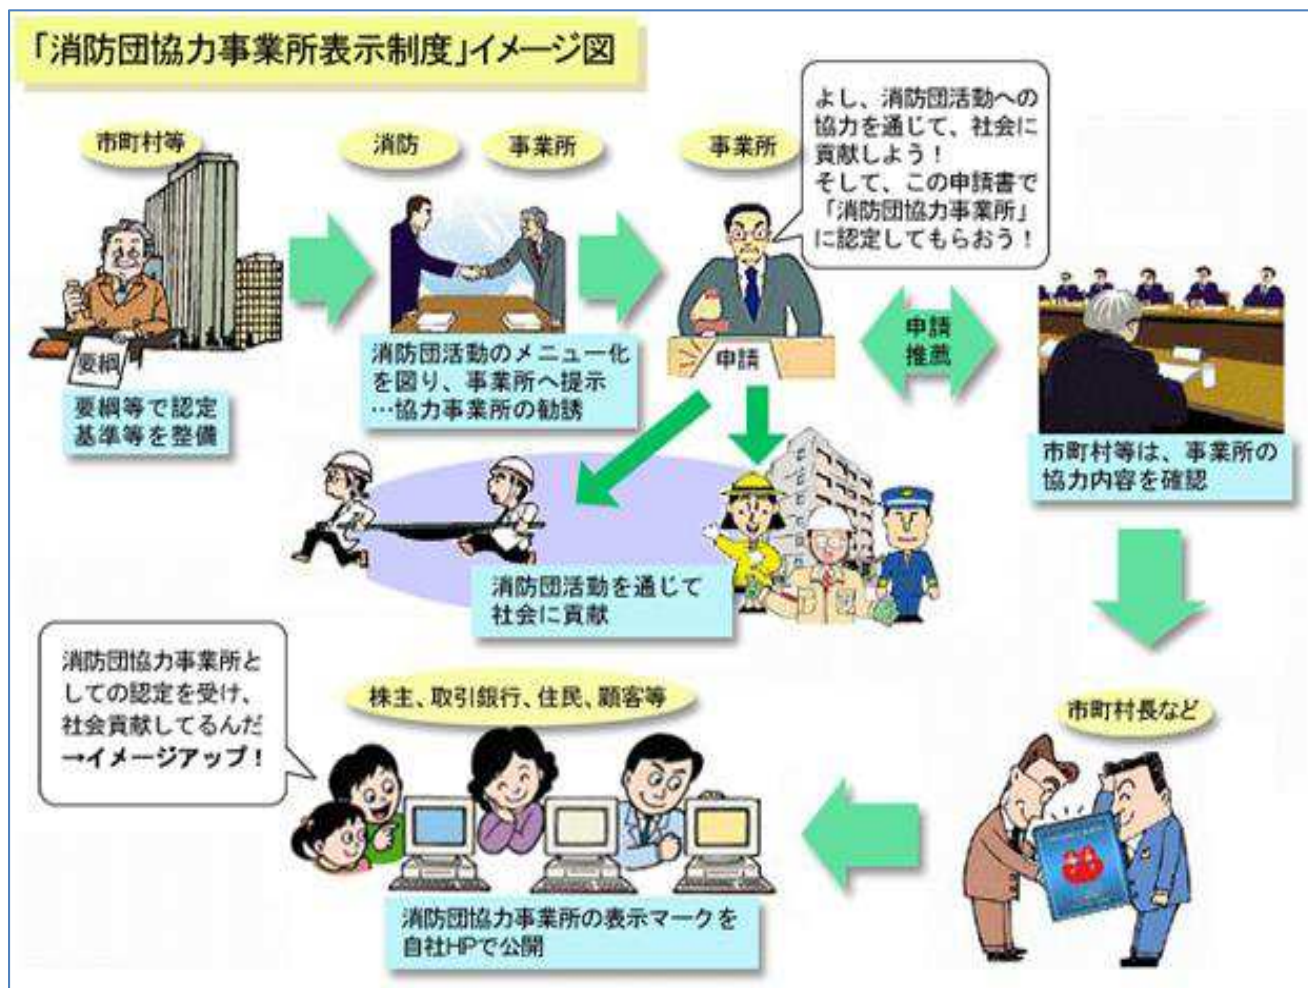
「消防団協力事業所表示制度」イメージ図

市町村等

要綱

要綱等で認定基準等を整備

消防

事業所

消防団活動のメニュー化を図り、事業所へ提示…協力事業所の勧誘

事業所

よし、消防団活動への協力を通じて、社会に貢献しよう！そして、この申請書で「消防団協力事業所」に認定してもらおう！

申請

申請
推薦

市町村等は、事業所の協力内容を確認

消防団活動を通じて社会に貢献

市町村長など

消防団協力事業所としての認定を受け、社会貢献してるんだ
→イメージアップ！

株主、取引銀行、住民、顧客等

消防団協力事業所の表示マークを自社HPで公開